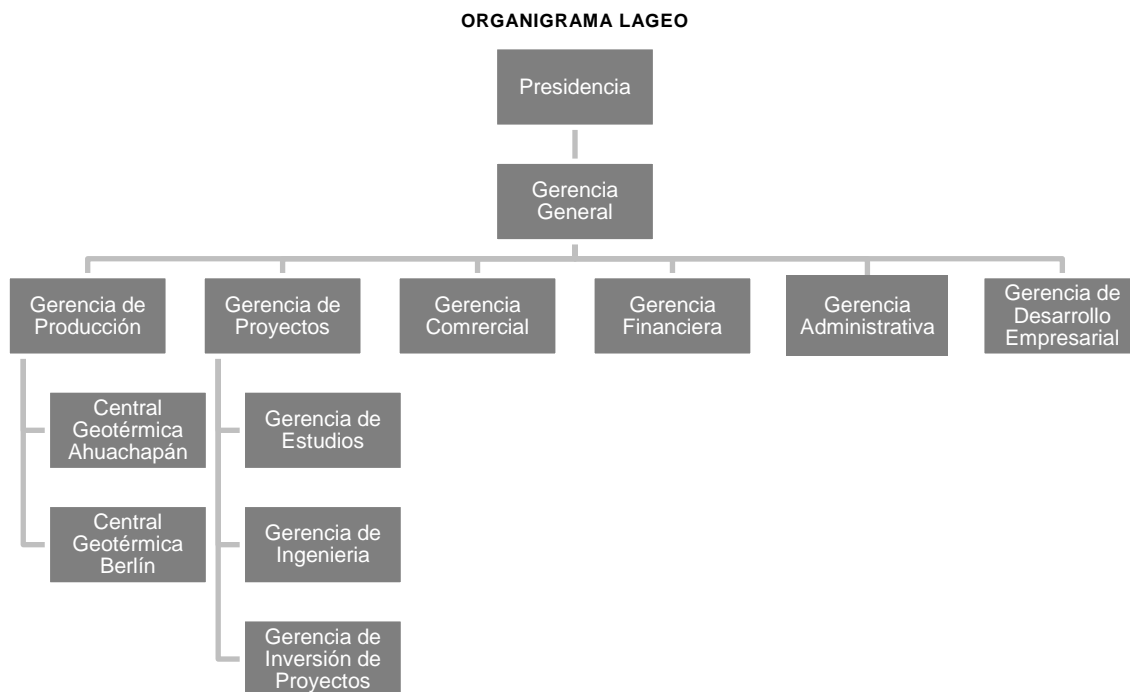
ORGANIGRAMA LAGEO

Presidencia

Gerencia General

Gerencia de Producción

Gerencia de Proyectos

Gerencia Comrercial

Gerencia Financiera

Gerencia Administrativa

Gerencia de Desarrollo Empresarial

Central Geotérmica Ahuachapán

Central Geotérmica Berlín

Gerencia de Estudios

Gerencia de Ingenieria

Gerencia de Inversión de Proyectos